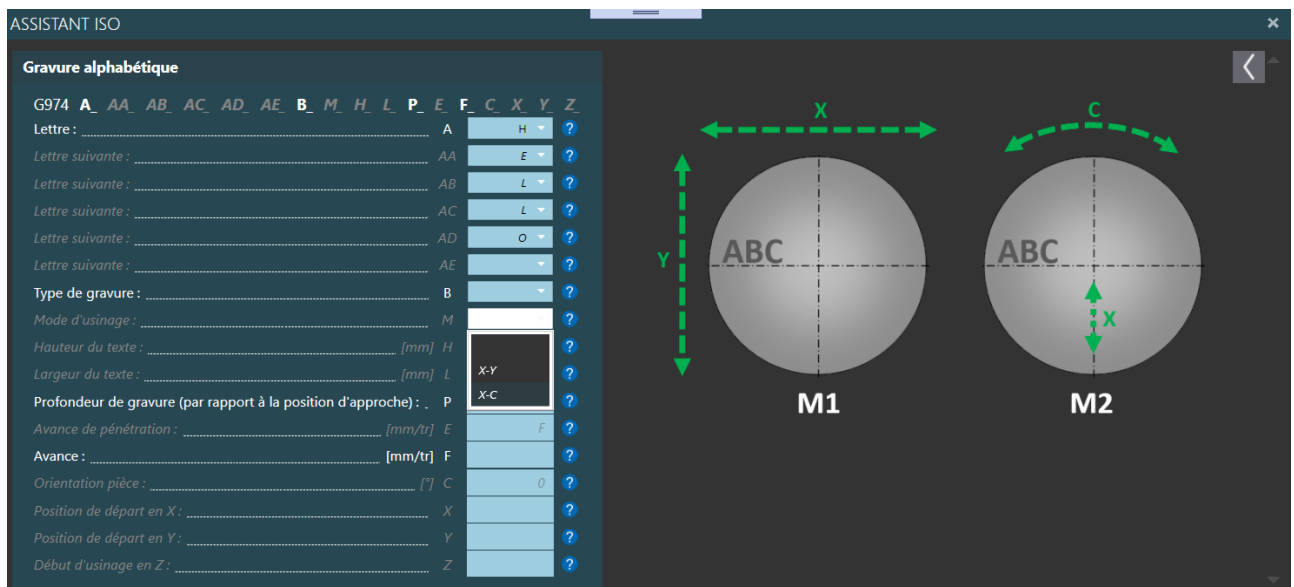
ASSISTANT ISO

×

Gravure alphabétique

G974 A_ AA_ AB_ AC_ AD_ AE_ B_ M_ H_ L_ P_ E_ F_ C_ X_ Y_ Z_

| | | | |
|---|---|---|---|
| Lettre : | A | H | ? |
| Lettre suivante : | AA | E | ? |
| Lettre suivante : | AB | L | ? |
| Lettre suivante : | AC | L | ? |
| Lettre suivante : | AD | O | ? |
| Lettre suivante : | AE | | ? |
| Type de gravure : | B | | ? |
| Mode d'usinage : | M | | ? |
| Hauteur du texte : [mm] | H | | ? |
| Largeur du texte : [mm] | L | X-Y | ? |
| Profondeur de gravure (par rapport à la position d'approche) : | P | X-C | ? |
| Avance de pénétration : [mm/tr] | E | F | ? |
| Avance : [mm/tr] | F | | ? |
| Orientation pièce : [°] | C | 0 | ? |
| Position de départ en X : | X | | ? |
| Position de départ en Y : | Y | | ? |
| Début d'usinage en Z : | Z | | ? |

X
Y
ABC
M1

C
ABC
X
M2